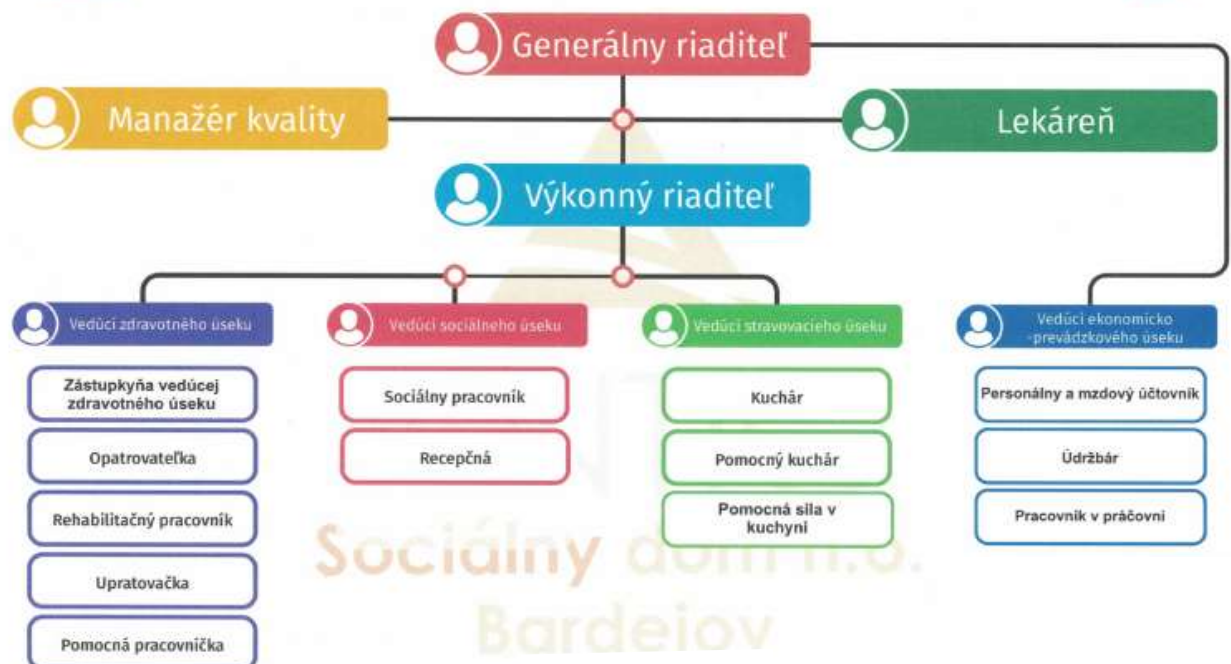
Generálny riaditeľ

Manažér kvality

Lekáreň

Výkonný riaditeľ

Vedúci zdravotného úseku

Zástupkyňa vedúcej zdravotného úseku

Opatrovateľka

Rehabilitačný pracovník

Upratovačka

Pomocná pracovníčka

Vedúci sociálneho úseku

Sociálny pracovník

Recepčná

Vedúci stravovacieho úseku

Kuchár

Pomocný kuchár

Pomocná sila v kuchyni

Vedúci ekonomicko -prevádzkového úseku

Personálny a mzdový účtovník

Údržbár

Pracovník v práčovni

Sociálny dom n.o. Bardejov